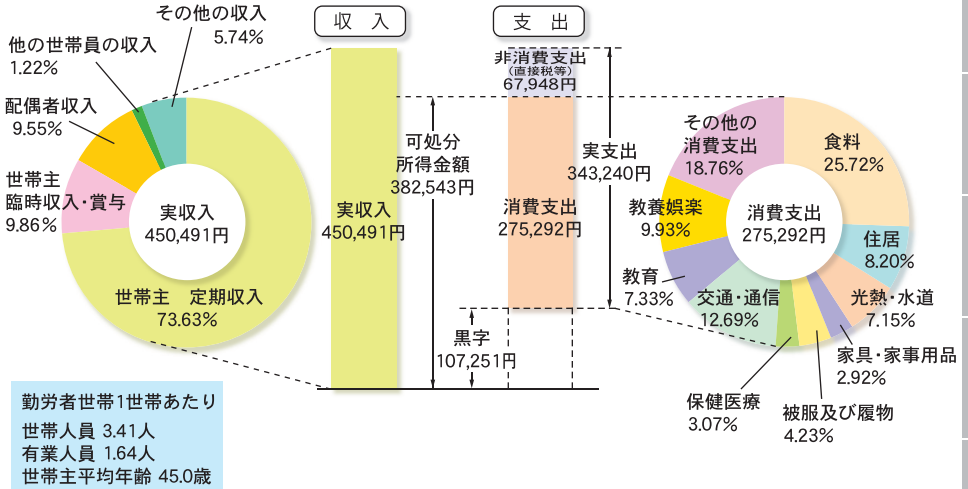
その他の収入
5.74%
他の世帯員の収入
1.22%
配偶者収入
9.55%
世帯主
臨時収入・賞与
9.86%
実収入
450,491円
世帯主　定期収入
73.63%

収入
実収入
450,491円
可処分
所得金額
382,543円
黒字
107,251円

支出
非消費支出
（直接税等）
67,948円
実支出
343,240円
消費支出
275,292円

その他の
消費支出
18.76%
食料
25.72%
教養娯楽
9.93%
消費支出
275,292円
住居
8.20%
教育
7.33%
交通・通信
12.69%
光熱・水道
7.15%
家具・家事用品
2.92%
保健医療
3.07%
被服及び履物
4.23%

勤労者世帯1世帯あたり
世帯人員 3.41人
有業人員 1.64人
世帯主平均年齢 45.0歳